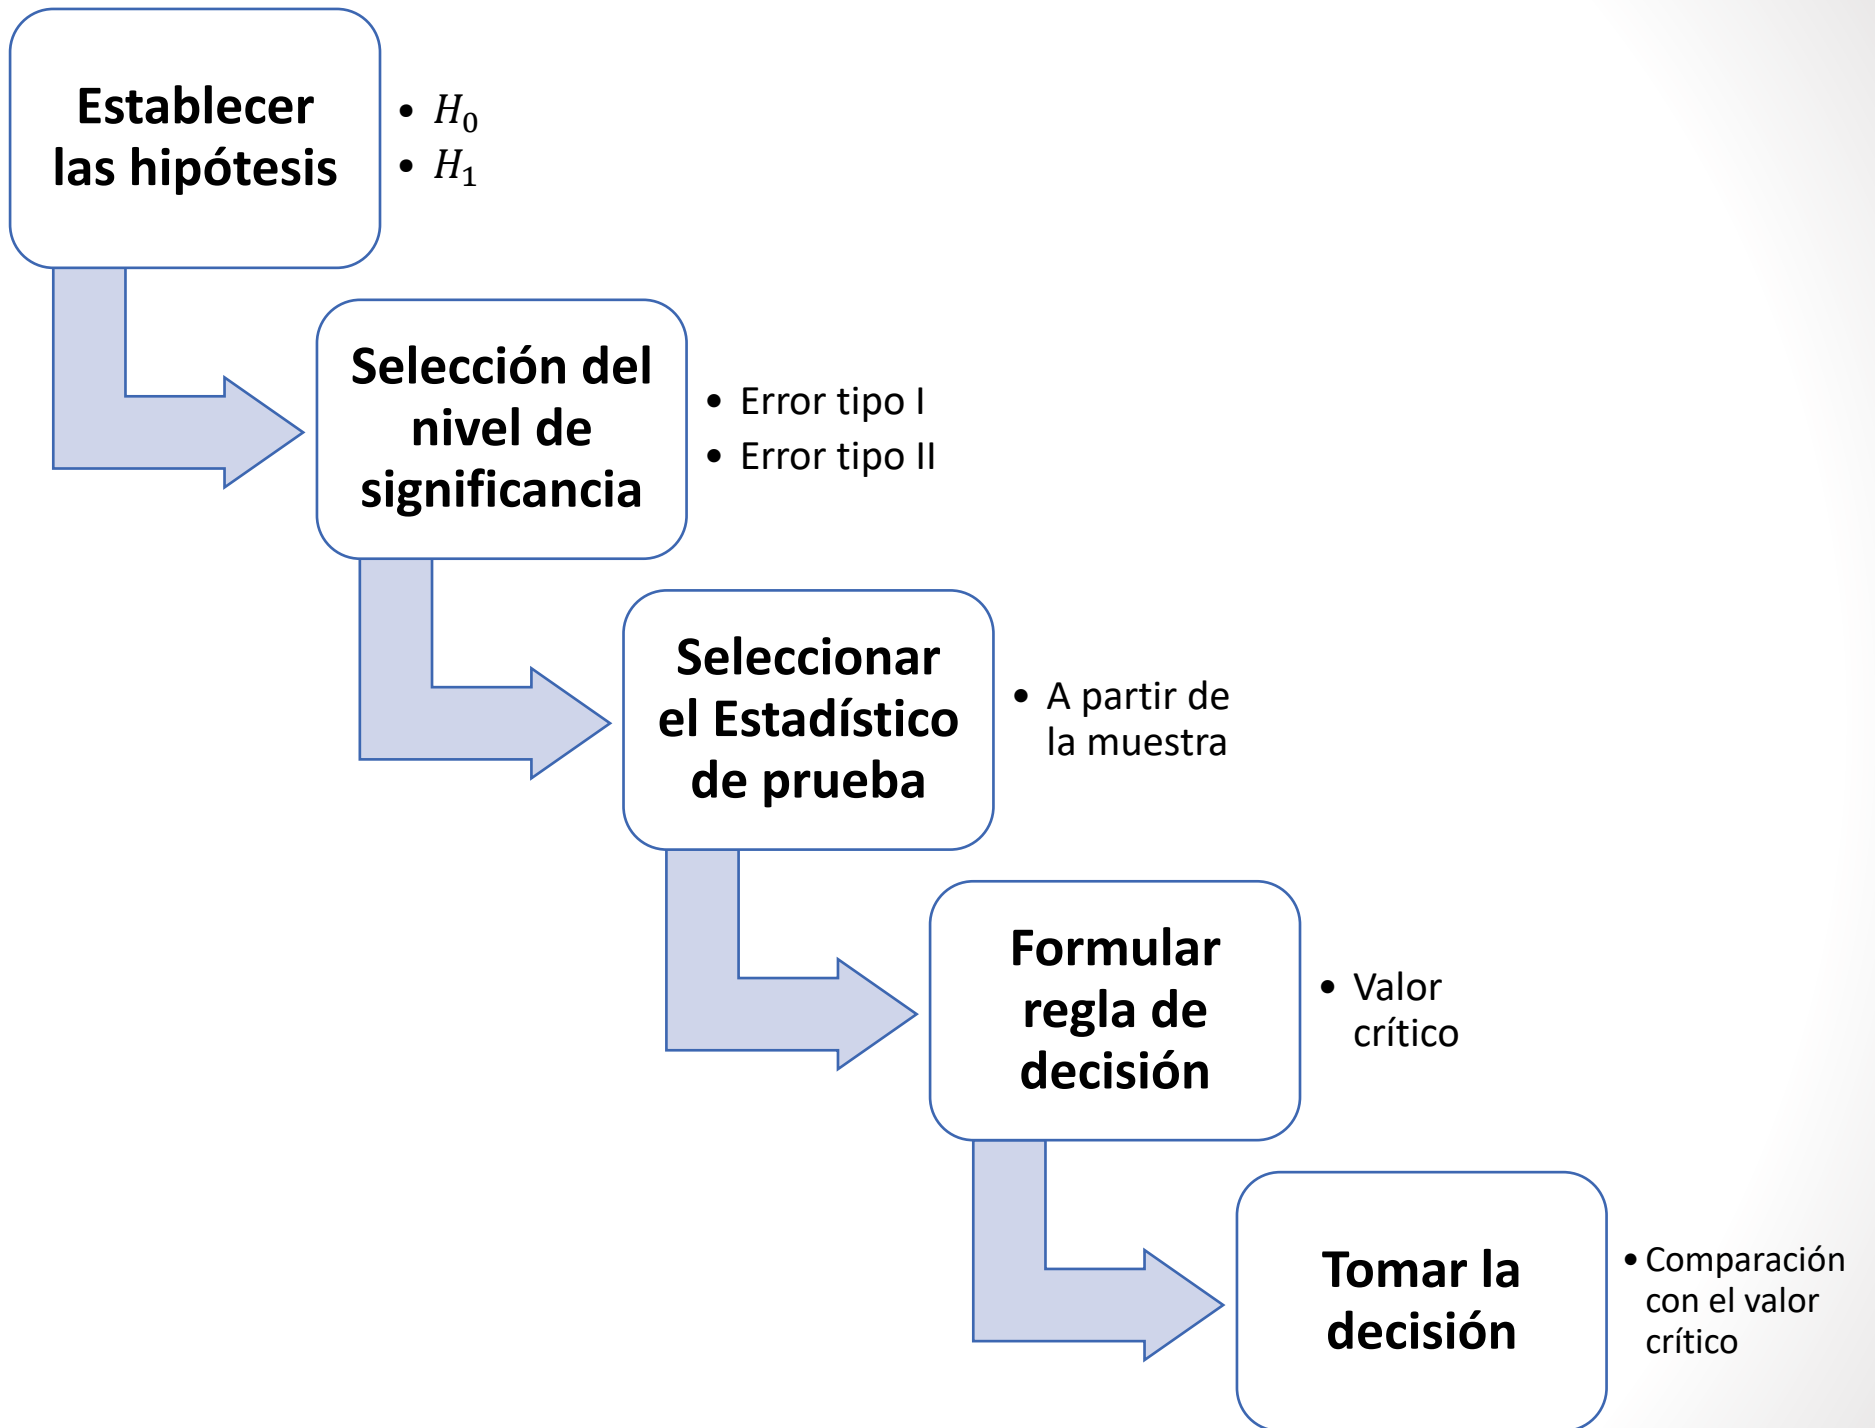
Establecer las hipótesis

• $H_0$
• $H_1$

Selección del nivel de significancia

• Error tipo I
• Error tipo II

Seleccionar el Estadístico de prueba

• A partir de la muestra

Formular regla de decisión

• Valor crítico

Tomar la decisión

• Comparación con el valor crítico